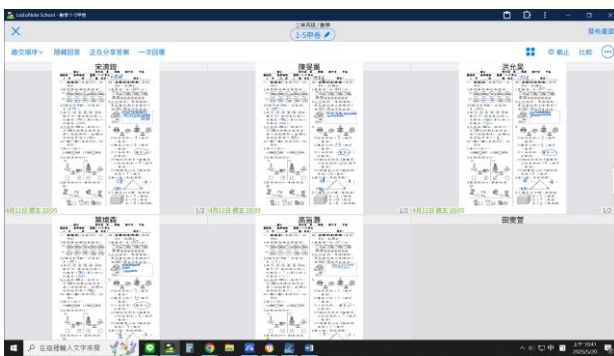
CollaNote School - 數學 1-5甲卷

二年丙班 / 數學
1-5甲卷

發布畫面

繳交順序 隱藏回答 正在分享答案 一次回覆

截止 比較

宋濟廷
陳冠蓁
洪允凡

4月11日 週五 10:05 1/2
4月11日 週五 10:05 1/2
4月11日 週五 10:05 1/2

葉維森
高海霖
田樂萱

在這裡輸入文字來搜尋

上午 10:41
2025/5/20